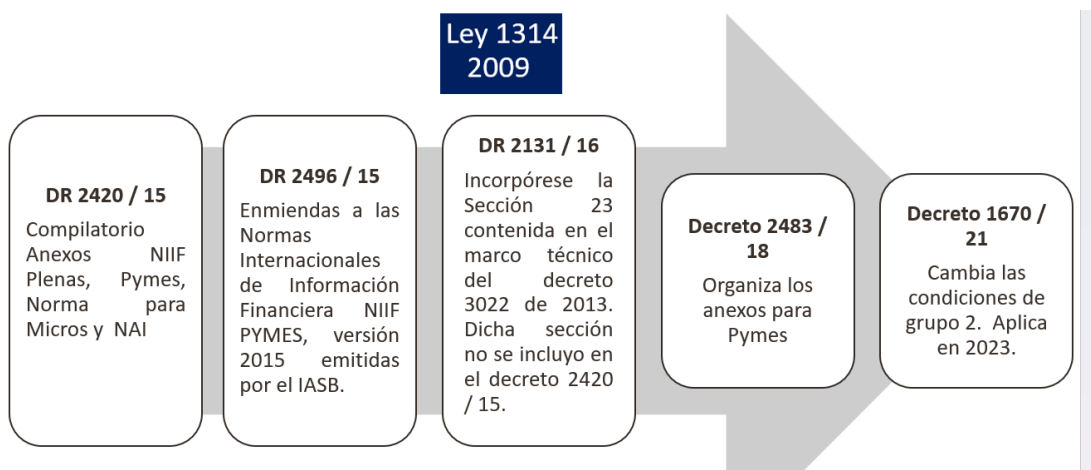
Ley 1314
2009

DR 2420 / 15

Compilatorio Anexos NIIF Plenas, Pymes, Norma para Micros y NAI

DR 2496 / 15

Enmiendas a las Normas Internacionales de Información Financiera NIIF PYMES, versión 2015 emitidas por el IASB.

DR 2131 / 16

Incorpórese la Sección 23 contenida en el marco técnico del decreto 3022 de 2013. Dicha sección no se incluyo en el decreto 2420 / 15.

Decreto 2483 / 18

Organiza los anexos para Pymes

Decreto 1670 / 21

Cambia las condiciones de grupo 2. Aplica en 2023.